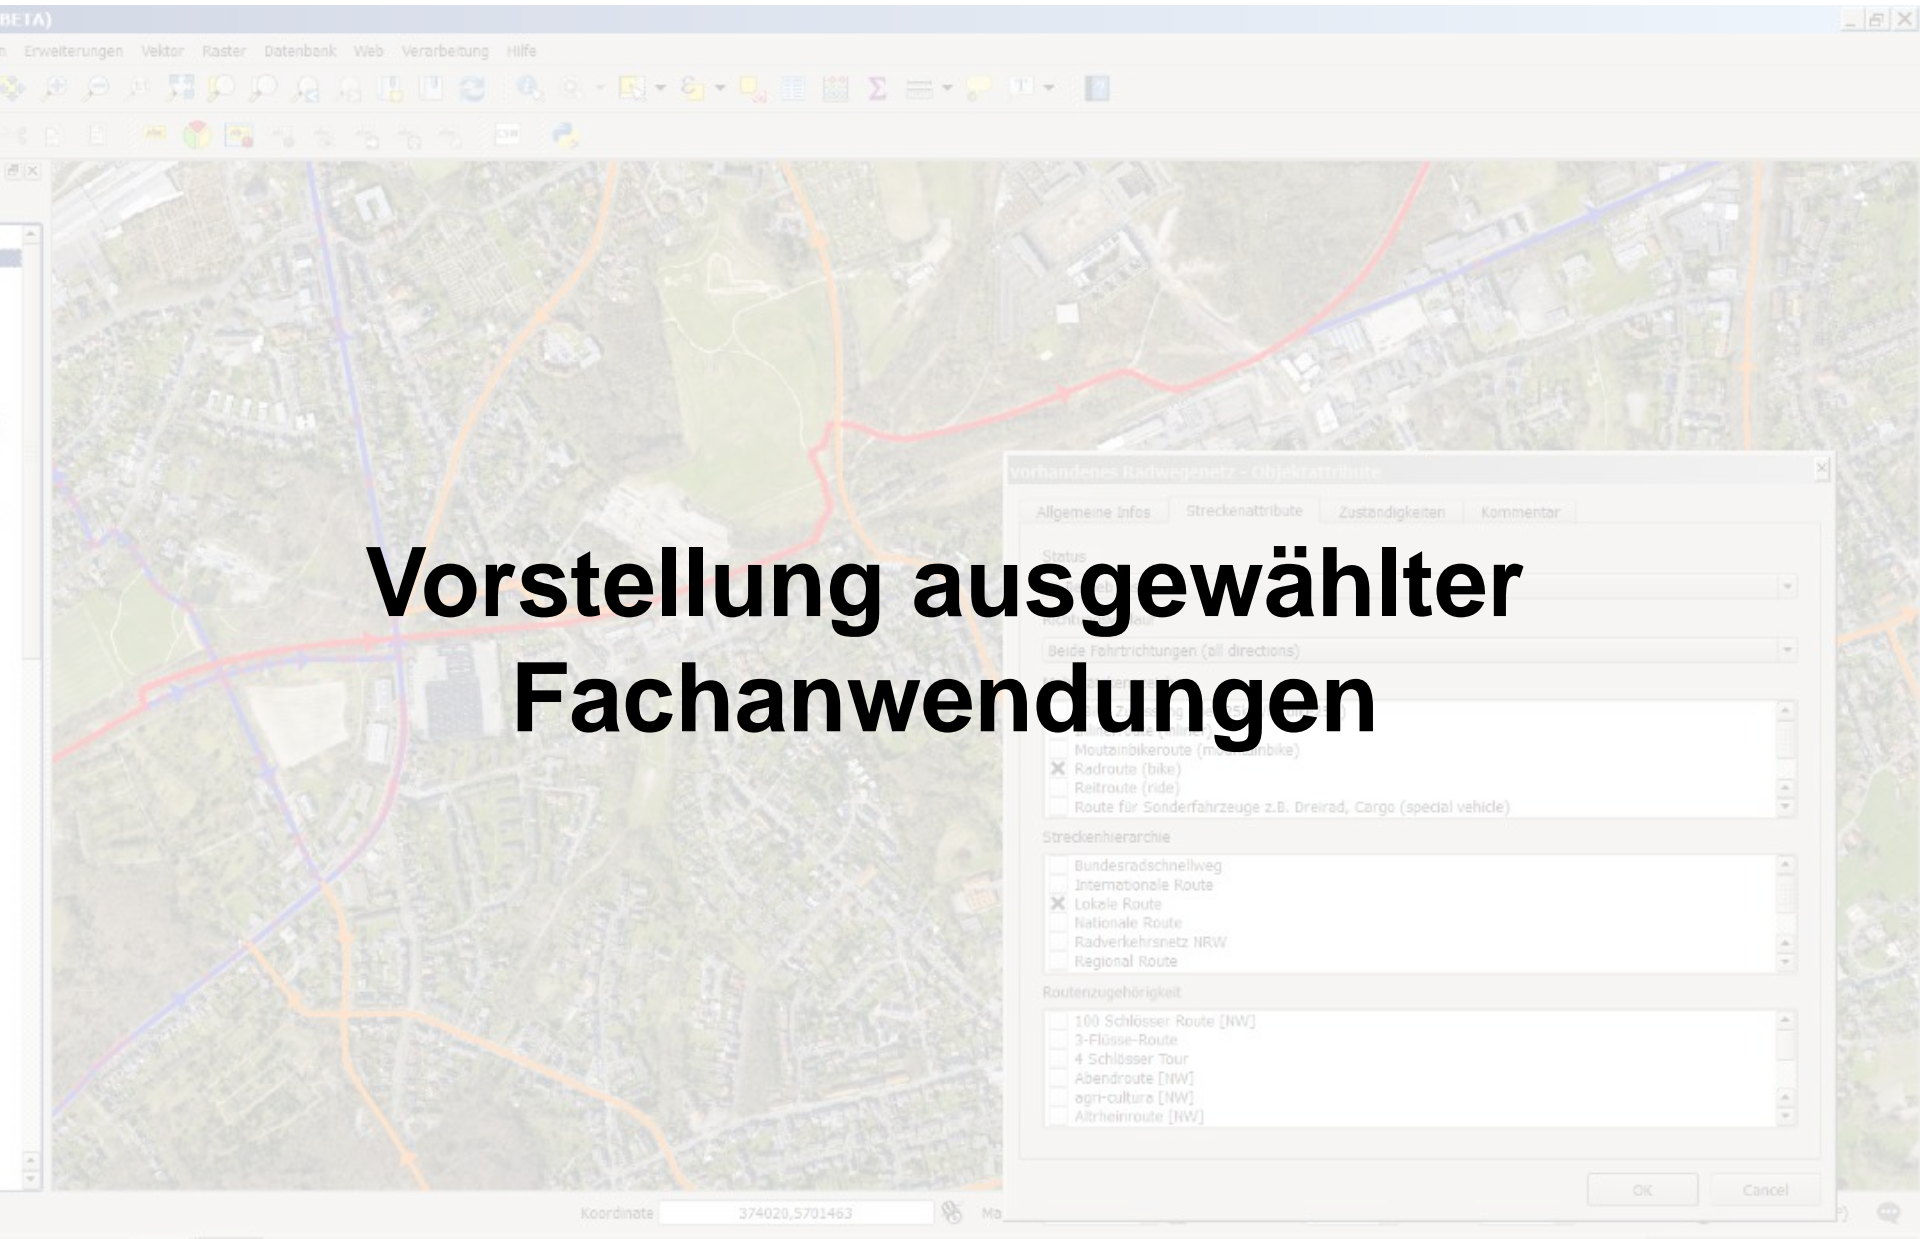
BETA)

n Erweiterungen Vektor Raster Datenbank Web Verarbeitung Hilfe

vorhandenes Radwegenetz - Objektattribute

Allgemeine Infos | Streckenattribute | Zuständigkeiten | Kommentar

Status

Vorstellung ausgewählter Fachanwendungen

Beide Fahrtrichtungen (all directions)

Moutainbikeroute (m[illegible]ainbike)
Radroute (bike)
Reitroute (ride)
Route für Sonderfahrzeuge z.B. Dreirad, Cargo (special vehicle)

Streckenhierarchie

Bundesradschnellweg
Internationale Route
Lokale Route
Nationale Route
Radverkehrsnetz NRW
Regional Route

Routenzugehörigkeit

100 Schlösser Route [NW]
3-Flüsse-Route
4 Schlösser Tour
Abendroute [NW]
agri-cultura [NW]
Altrheinroute [NW]

OK
Cancel

Koordinate 374020,5701463 Ma